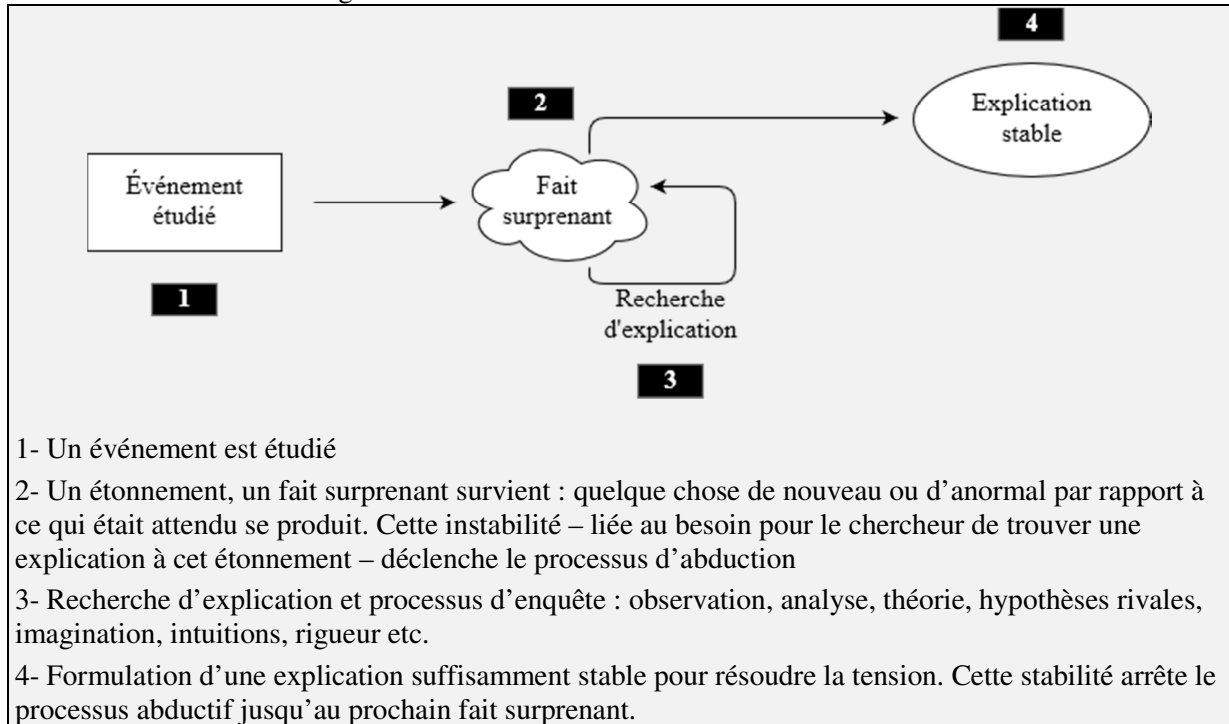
4

Explication stable

2

Événement étudié

Fait surprenant

1

Recherche d'explication

3

1- Un événement est étudié

2- Un étonnement, un fait surprenant survient : quelque chose de nouveau ou d'anormal par rapport à ce qui était attendu se produit. Cette instabilité – liée au besoin pour le chercheur de trouver une explication à cet étonnement – déclenche le processus d'abduction

3- Recherche d'explication et processus d'enquête : observation, analyse, théorie, hypothèses rivales, imagination, intuitions, rigueur etc.

4- Formulation d'une explication suffisamment stable pour résoudre la tension. Cette stabilité arrête le processus abductif jusqu'au prochain fait surprenant.